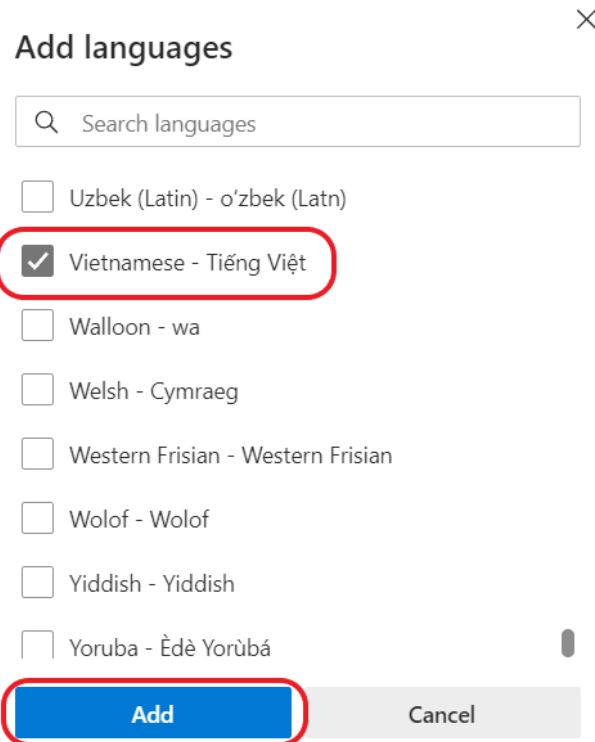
Add languages

Search languages

Uzbek (Latin) - o‘zbek (Latn)

Vietnamese - Tiếng Việt

Walloon - wa

Welsh - Cymraeg

Western Frisian - Western Frisian

Wolof - Wolof

Yiddish - Yiddish

Yoruba - Èdè Yorùbá

Add

Cancel